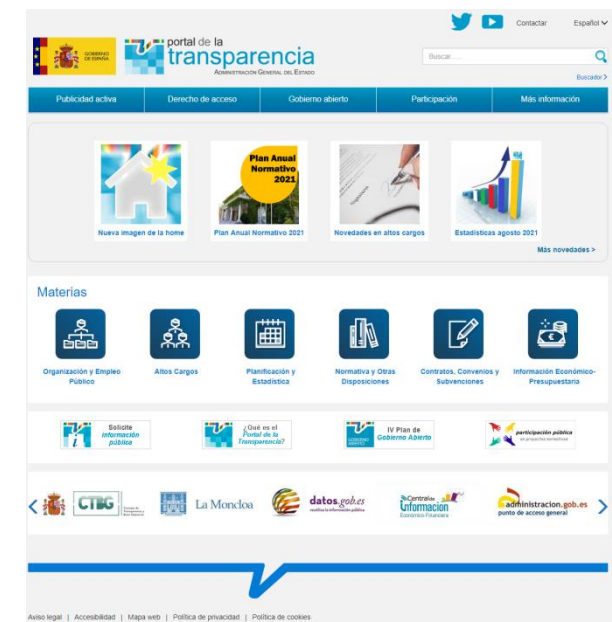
Contactar Español

GOBIERNO DE ESPAÑA

portal de la transparencia
Administración General del Estado

Buscar ...

Buscador

Publicidad activa | Derecho de acceso | Gobierno abierto | Participación | Más información

Nueva imagen de la home

Plan Anual Normativo 2021
Plan Anual Normativo 2021

Novedades en altos cargos

Estadísticas agosto 2021

Más novedades >

Materias

Organización y Empleo Público

Altos Cargos

Planificación y Estadística

Normativa y Otras Disposiciones

Contratos, Convenios y Subvenciones

Información Económico-Presupuestaria

Solicite Información pública

¿Qué es el Portal de la Transparencia?

IV Plan de Gobierno Abierto

participación pública en proyectos normativos

CTBG

La Moncloa

datos.gob.es

Central de Información Económico-Financiera

administracion.gob.es punto de acceso general

Aviso legal | Accesibilidad | Mapa web | Política de privacidad | Política de cookies